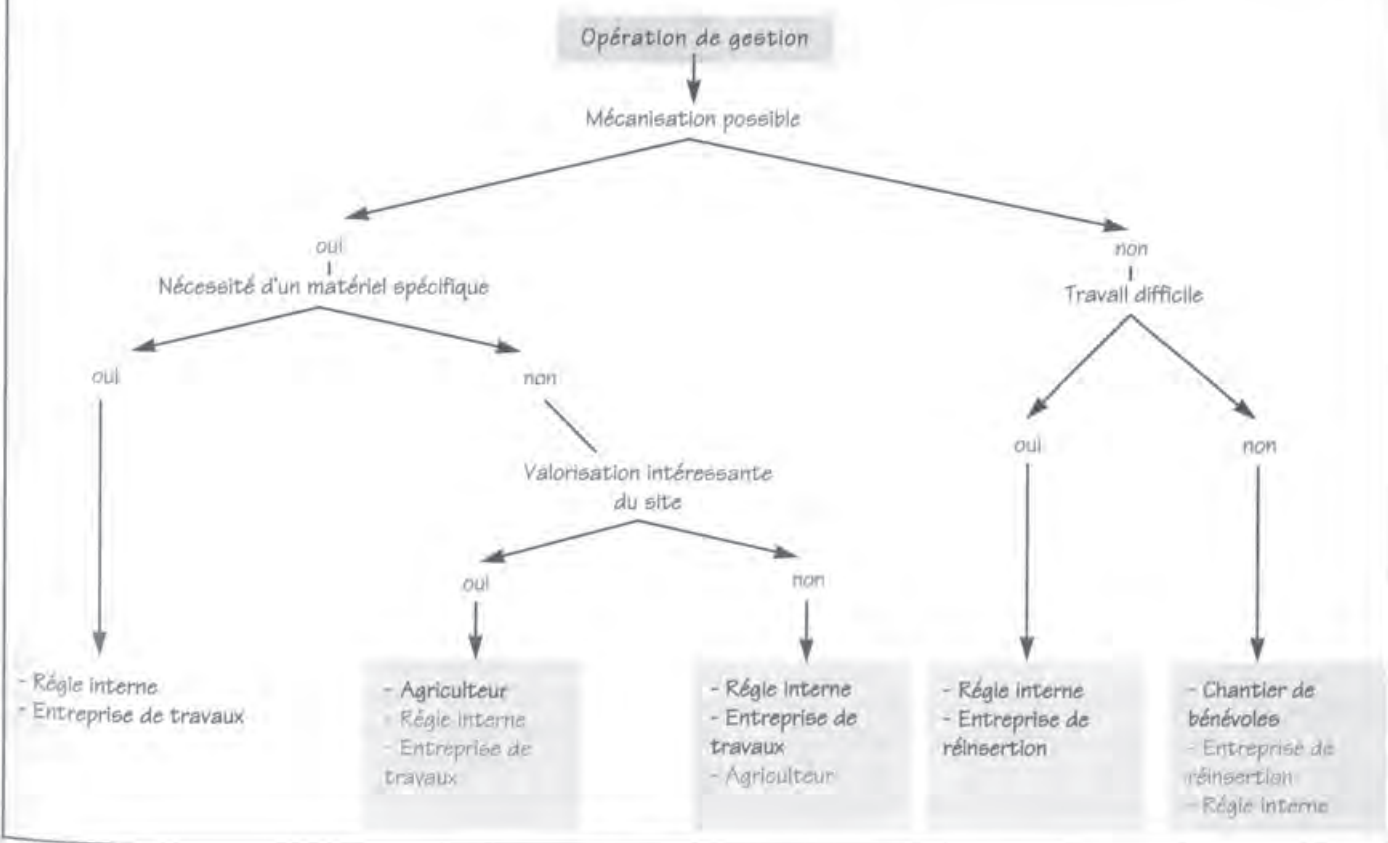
Opération de gestion

Mécanisation possible

oui

Nécessité d'un matériel spécifique

oui

- Régie interne
- Entreprise de travaux

non

Valorisation intéressante du site

oui

- Agriculteur
- Régie interne
- Entreprise de travaux

non

- Régie interne
- Entreprise de travaux
- Agriculteur

non

Travail difficile

oui

- Régie interne
- Entreprise de réinsertion

non

- Chantier de bénévoles
- Entreprise de réinsertion
- Régie interne